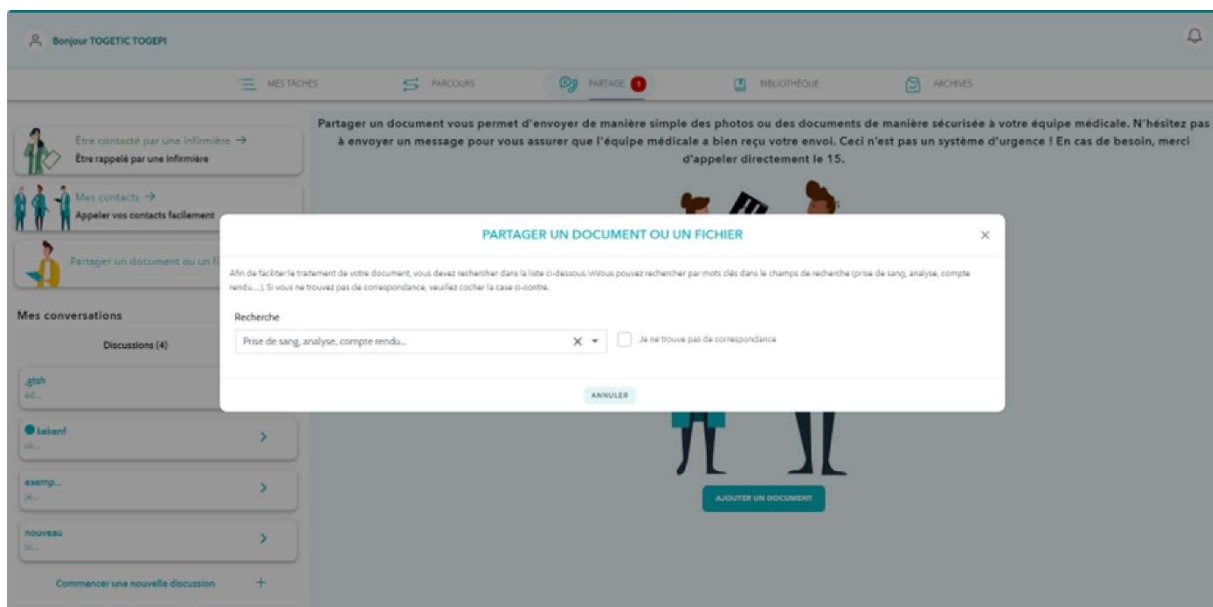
Bonjour TOGETIC TOGEPI

MES TÂCHES
PARCOURS
PARTAGE 1
BIBLIOTHÈQUE
ARCHIVES

Être contacté par une infirmière →
Être rappelé par une infirmière

Mes contacts →
Appeler vos contacts facilement

Partager un document ou un fi

Mes conversations

Discussions (4)

gtsh
ed...

kekenf
ce...

exemp...
ja...

nouveau
bi...

Commencer une nouvelle discussion +

Partager un document vous permet d'envoyer de manière simple des photos ou des documents de manière sécurisée à votre équipe médicale. N'hésitez pas à envoyer un message pour vous assurer que l'équipe médicale a bien reçu votre envoi. Ceci n'est pas un système d'urgence ! En cas de besoin, merci d'appeler directement le 15.

AJOUTER UN DOCUMENT

PARTAGER UN DOCUMENT OU UN FICHIER

Afin de faciliter le traitement de votre document, vous devez rechercher dans la liste ci-dessous. Vous pouvez rechercher par mots clés dans le champs de recherche (prise de sang, analyse, compte rendu....). Si vous ne trouvez pas de correspondance, veuillez cocher la case ci-contre.

Recherche

Prise de sang, analyse, compte rendu...

Je ne trouve pas de correspondance

ANNULER